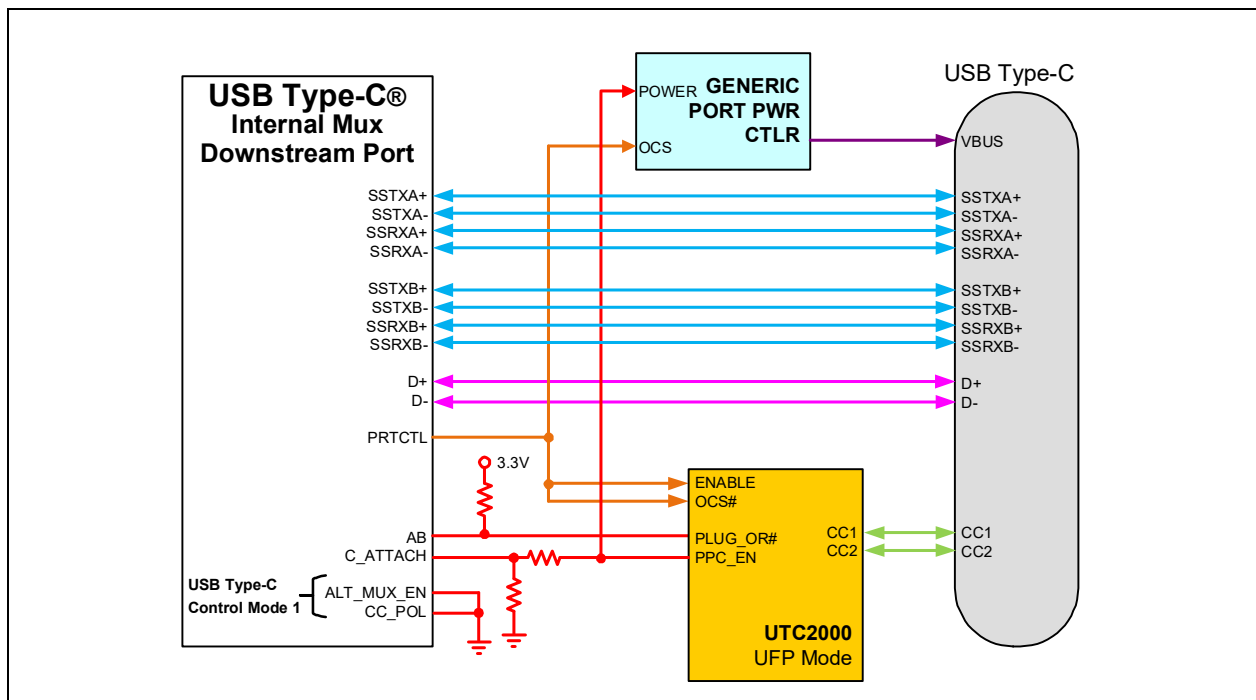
USB Type-C®
Internal Mux
Downstream Port

SSTXA+
SSTXA-
SSRXA+
SSRXA-

SSTXB+
SSTXB-
SSRXB+
SSRXB-

D+
D-

PRTCTL

AB
C_ATTACH

USB Type-C
Control Mode 1

ALT_MUX_EN
CC_POL

POWER
OCS

GENERIC
PORT PWR
CTLR

3.3V

ENABLE
OCS#

PLUG_OR#
PPC_EN

CC1
CC2

UTC2000
UFP Mode

USB Type-C

VBUS

SSTXA+
SSTXA-
SSRXA+
SSRXA-

SSTXB+
SSTXB-
SSRXB+
SSRXB-

D+
D-

CC1
CC2